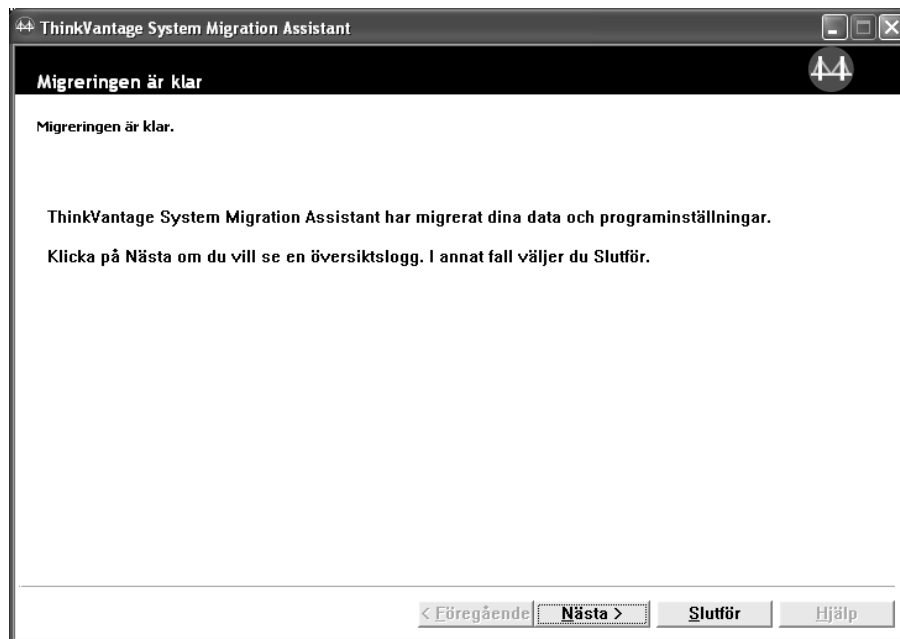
ThinkVantage System Migration Assistant

Migreringen är klar

Migreringen är klar.

ThinkVantage System Migration Assistant har migrerat dina data och programinställningar.

Klicka på Nästa om du vill se en översiktslogg. I annat fall väljer du Slutför.

< Föregående | Nästa > | Slutför | Hjälp